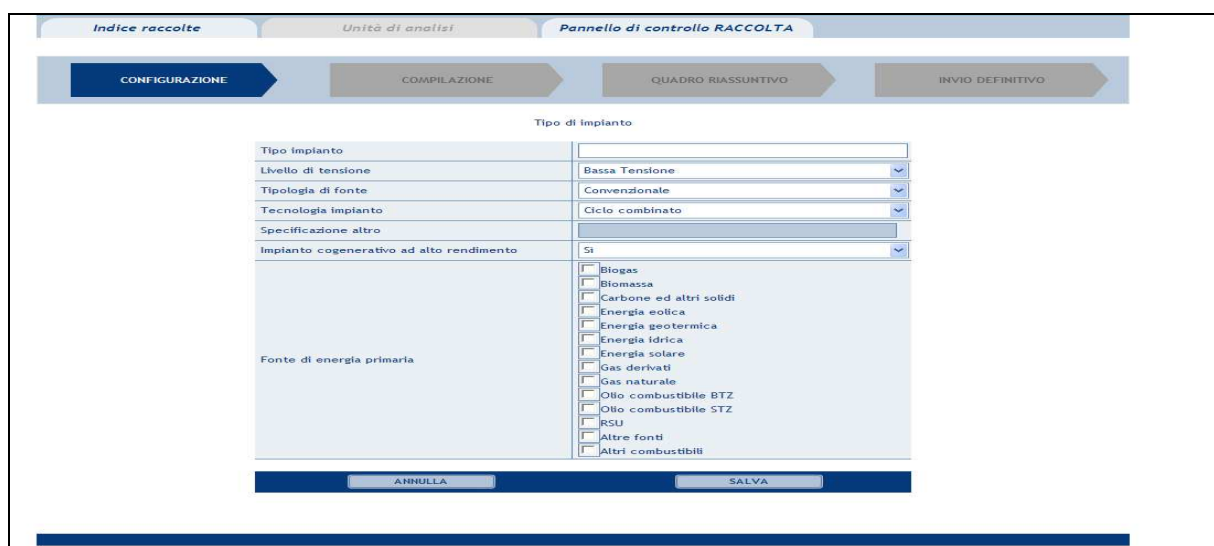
Indice raccolte
Unità di analisi
Pannello di controllo RACCOLTA

CONFIGURAZIONE
COMPILAZIONE
QUADRO RIASSUNTIVO
INVIO DEFINITIVO

Tipo di impianto

| | |
|---|---|
| Tipo impianto | |
| Livello di tensione | Bassa Tensione |
| Tipologia di fonte | Convenzionale |
| Tecnologia impianto | Ciclo combinato |
| Specificazione altro | |
| Impianto cogenerativo ad alto rendimento | Si |
| Fonte di energia primaria | Biogas<br>Biomassa<br>Carbone ed altri solidi<br>Energia eolica<br>Energia geotermica<br>Energia idrica<br>Energia solare<br>Gas derivati<br>Gas naturale<br>Olio combustibile BTZ<br>Olio combustibile STZ<br>RSU<br>Altre fonti<br>Altri combustibili |

ANNULLA
SALVA